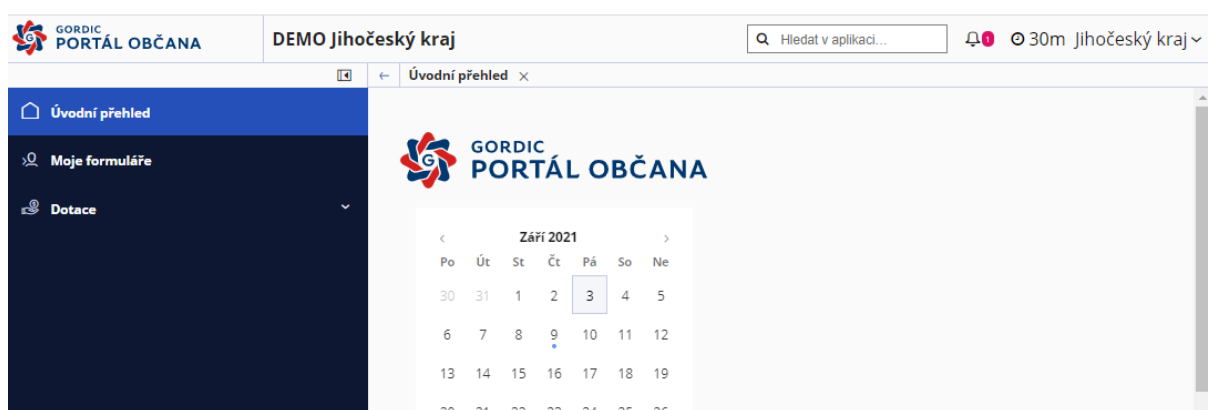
G GORDIC PORTÁL OBČANA

DEMO Jihočeský kraj

Hledat v aplikaci...

1 30m Jihočeský kraj

Úvodní přehled

Moje formuláře

Dotace

Úvodní přehled ×

G GORDIC PORTÁL OBČANA

‹ Září 2021 ›

| Po | Út | St | Čt | Pá | So | Ne |
|---|---|---|---|---|---|---|
| 30 | 31 | 1 | 2 | 3 | 4 | 5 |
| 6 | 7 | 8 | 9 | 10 | 11 | 12 |
| 13 | 14 | 15 | 16 | 17 | 18 | 19 |
| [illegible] | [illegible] | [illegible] | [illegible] | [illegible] | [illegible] | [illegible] |